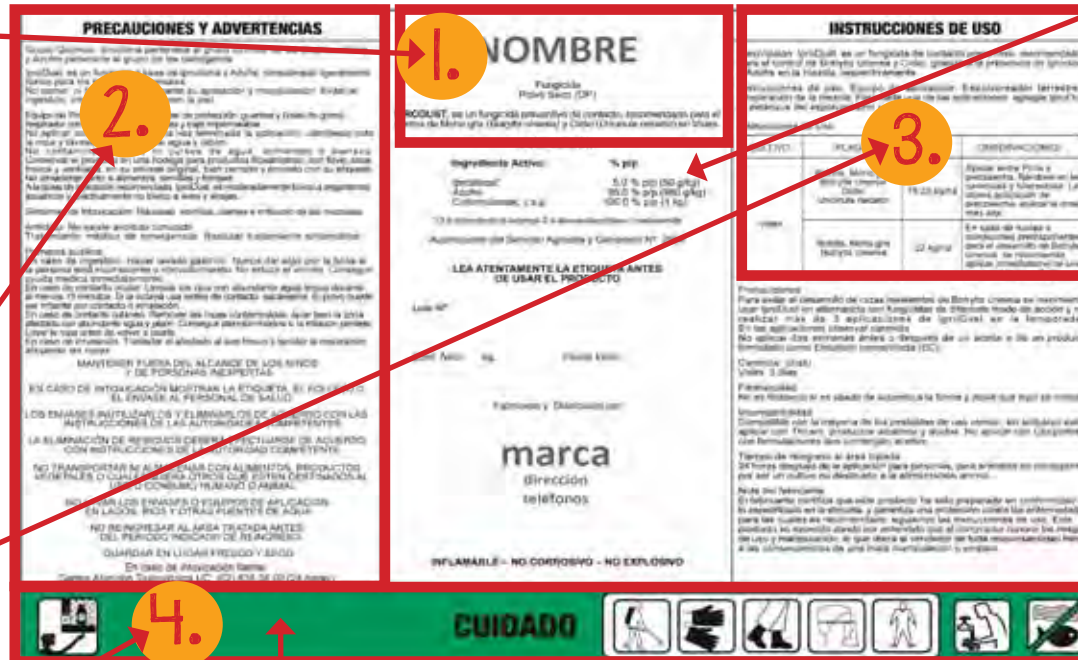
PRECAUCIONES Y ADVERTENCIAS

2.

1.

NOMBRE

Fungicida
Polvo Seco (DP)

Ingrediente Activo: % p/p

LEA ATENTAMENTE LA ETIQUETA ANTES DE USAR EL PRODUCTO

Lote N°

Fabricado y Distribuido por:

marca
dirección
teléfonos

INFLAMABLE – NO CORROSIVO – NO EXPLOSIVO

INSTRUCCIONES DE USO

3.

MANTENER FUERA DEL ALCANCE DE LOS NIÑOS Y DE PERSONAS INEXPERTAS

EN CASO DE INTOXICACIÓN MOSTRAR LA ETIQUETA, EL FOLLETO O EL ENVASE AL PERSONAL DE SALUD

LOS ENVASES INUTILIZARLOS Y ELIMINARLOS DE ACUERDO CON LAS INSTRUCCIONES DE LAS AUTORIDADES COMPETENTES

LA ELIMINACIÓN DE RESIDUOS DEBERÁ EFECTUARSE DE ACUERDO CON INSTRUCCIONES DE LA AUTORIDAD COMPETENTE

NO TRANSPORTAR NI ALMACENAR CON ALIMENTOS, PRODUCTOS VEGETALES O CUALESQUIERA OTROS QUE ESTÉN DESTINADOS AL USO O CONSUMO HUMANO O ANIMAL

NO LAVAR LOS ENVASES O EQUIPOS DE APLICACIÓN EN LAGOS, RÍOS Y OTRAS FUENTES DE AGUA

NO REINGRESAR AL ÁREA TRATADA ANTES DEL PERÍODO INDICADO DE REINGRESO

GUARDAR EN LUGAR FRESCO Y SECO

4.

CUIDADO